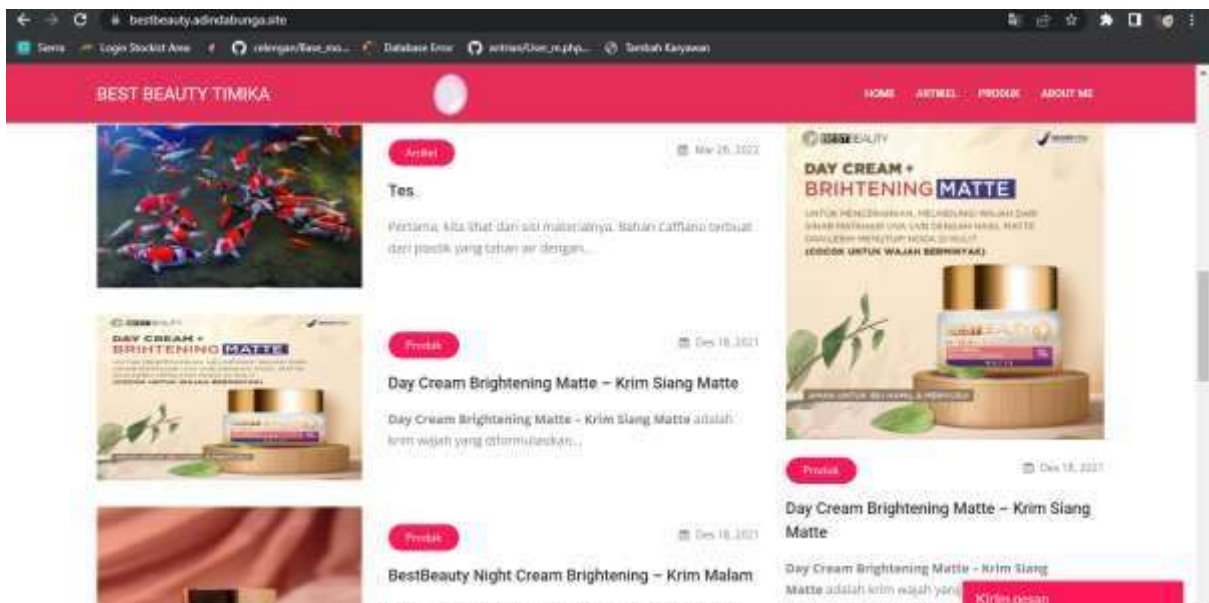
bestbeauty.adindabunga.site

Semua Login Stockist Ame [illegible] Database Error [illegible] Tambah Karyawan

BEST BEAUTY TIMIKA

HOME ARTIKEL PRODUK ABOUT ME

Artikel

Mar 26, 2022

Tes

Pertama, kita lihat dari sisi materialnya. Bahan Cafflano terbuat dari plastik yang tahan air dengan...

BEST BEAUTY

DAY CREAM + BRIHTENING MATTE

(COCOK UNTUK WAJAH BERMINYAK)

Produk

Des 18, 2021

Day Cream Brightening Matte – Krim Siang Matte

Day Cream Brightening Matte – Krim Siang Matte adalah krim wajah yang diformulasikan...

Produk

Des 18, 2021

Day Cream Brightening Matte – Krim Siang Matte

Day Cream Brightening Matte – Krim Siang Matte adalah krim wajah yang

Produk

Des 18, 2021

BestBeauty Night Cream Brightening – Krim Malam

Kirim pesan